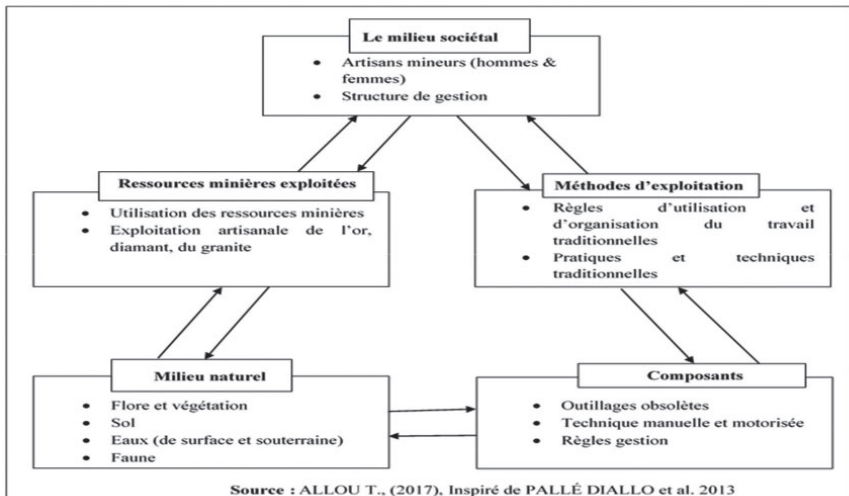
Le milieu sociétal

- Artisans mineurs (hommes & femmes)
- Structure de gestion

Ressources minières exploitées

- Utilisation des ressources minières
- Exploitation artisanale de l'or, diamant, du granite

Méthodes d'exploitation

- Règles d'utilisation et d'organisation du travail traditionnelles
- Pratiques et techniques traditionnelles

Milieu naturel

- Flore et végétation
- Sol
- Eaux (de surface et souterraine)
- Faune

Composants

- Outillages obsolètes
- Technique manuelle et motorisée
- Règles gestion

Source : ALLOU T., (2017), Inspiré de PALLÉ DIALLO et al. 2013